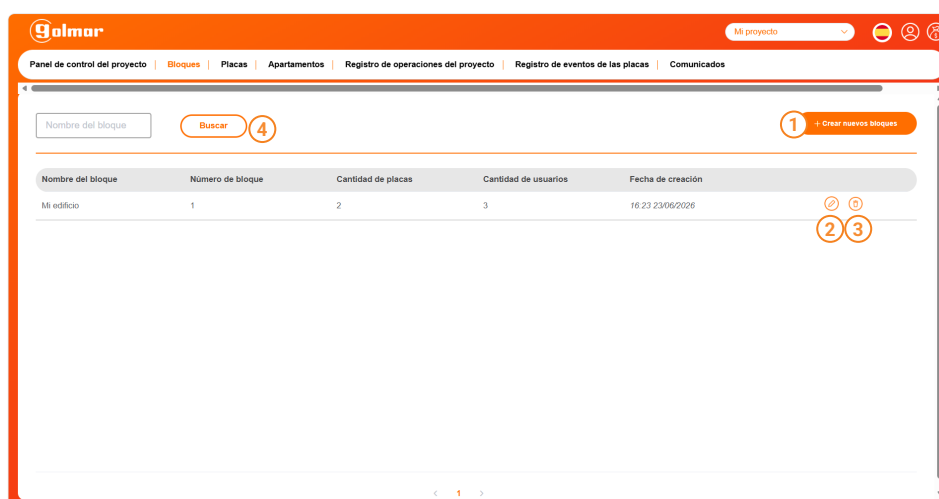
golmar

Mi proyecto

Panel de control del proyecto | Bloques | Placas | Apartamentos | Registro de operaciones del proyecto | Registro de eventos de las placas | Comunicados

Nombre del bloque

Buscar 4

1 + Crear nuevos bloques

| Nombre del bloque | Número de bloque | Cantidad de placas | Cantidad de usuarios | Fecha de creación |
|---|---|---|---|---|
| Mi edificio | 1 | 2 | 3 | 16:23 23/06/2026 |

2 3

< 1 >